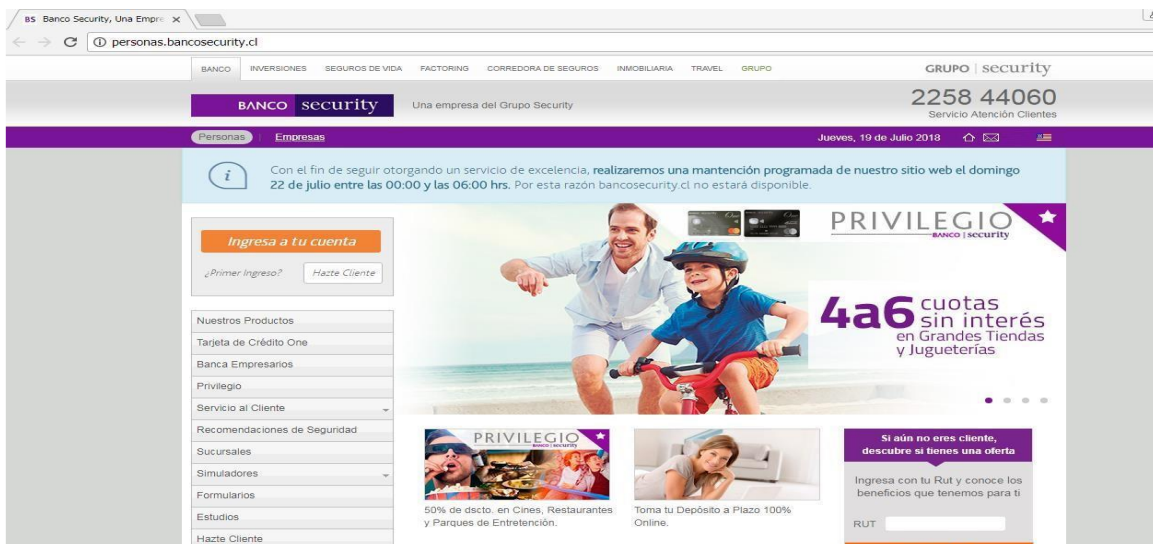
BS Banco Security, Una Empre ×

personas.bancosecurity.cl

BANCO INVERSIONES SEGUROS DE VIDA FACTORING CORREDORA DE SEGUROS INMOBILIARIA TRAVEL GRUPO

GRUPO | security

BANCO security

Una empresa del Grupo Security

2258 44060
Servicio Atención Clientes

Personas | Empresas

Jueves, 19 de Julio 2018

Con el fin de seguir otorgando un servicio de excelencia, realizaremos una mantención programada de nuestro sitio web el domingo 22 de julio entre las 00:00 y las 06:00 hrs. Por esta razón bancosecurity.cl no estará disponible.

Ingresa a tu cuenta

¿Primer Ingreso? Hazte Cliente

Nuestros Productos
Tarjeta de Crédito One
Banca Empresarios
Privilegio
Servicio al Cliente
Recomendaciones de Seguridad
Sucursales
Simuladores
Formularios
Estudios
Hazte Cliente

PRIVILEGIO
BANCO | security

4a6 cuotas sin interés en Grandes Tiendas y Jugueterías

PRIVILEGIO
BANCO | security

50% de dscto. en Cines, Restaurantes y Parques de Entretención.

Toma tu Depósito a Plazo 100% Online.

Si aún no eres cliente, descubre si tienes una oferta

Ingresa con tu Rut y conoce los beneficios que tenemos para ti

RUT